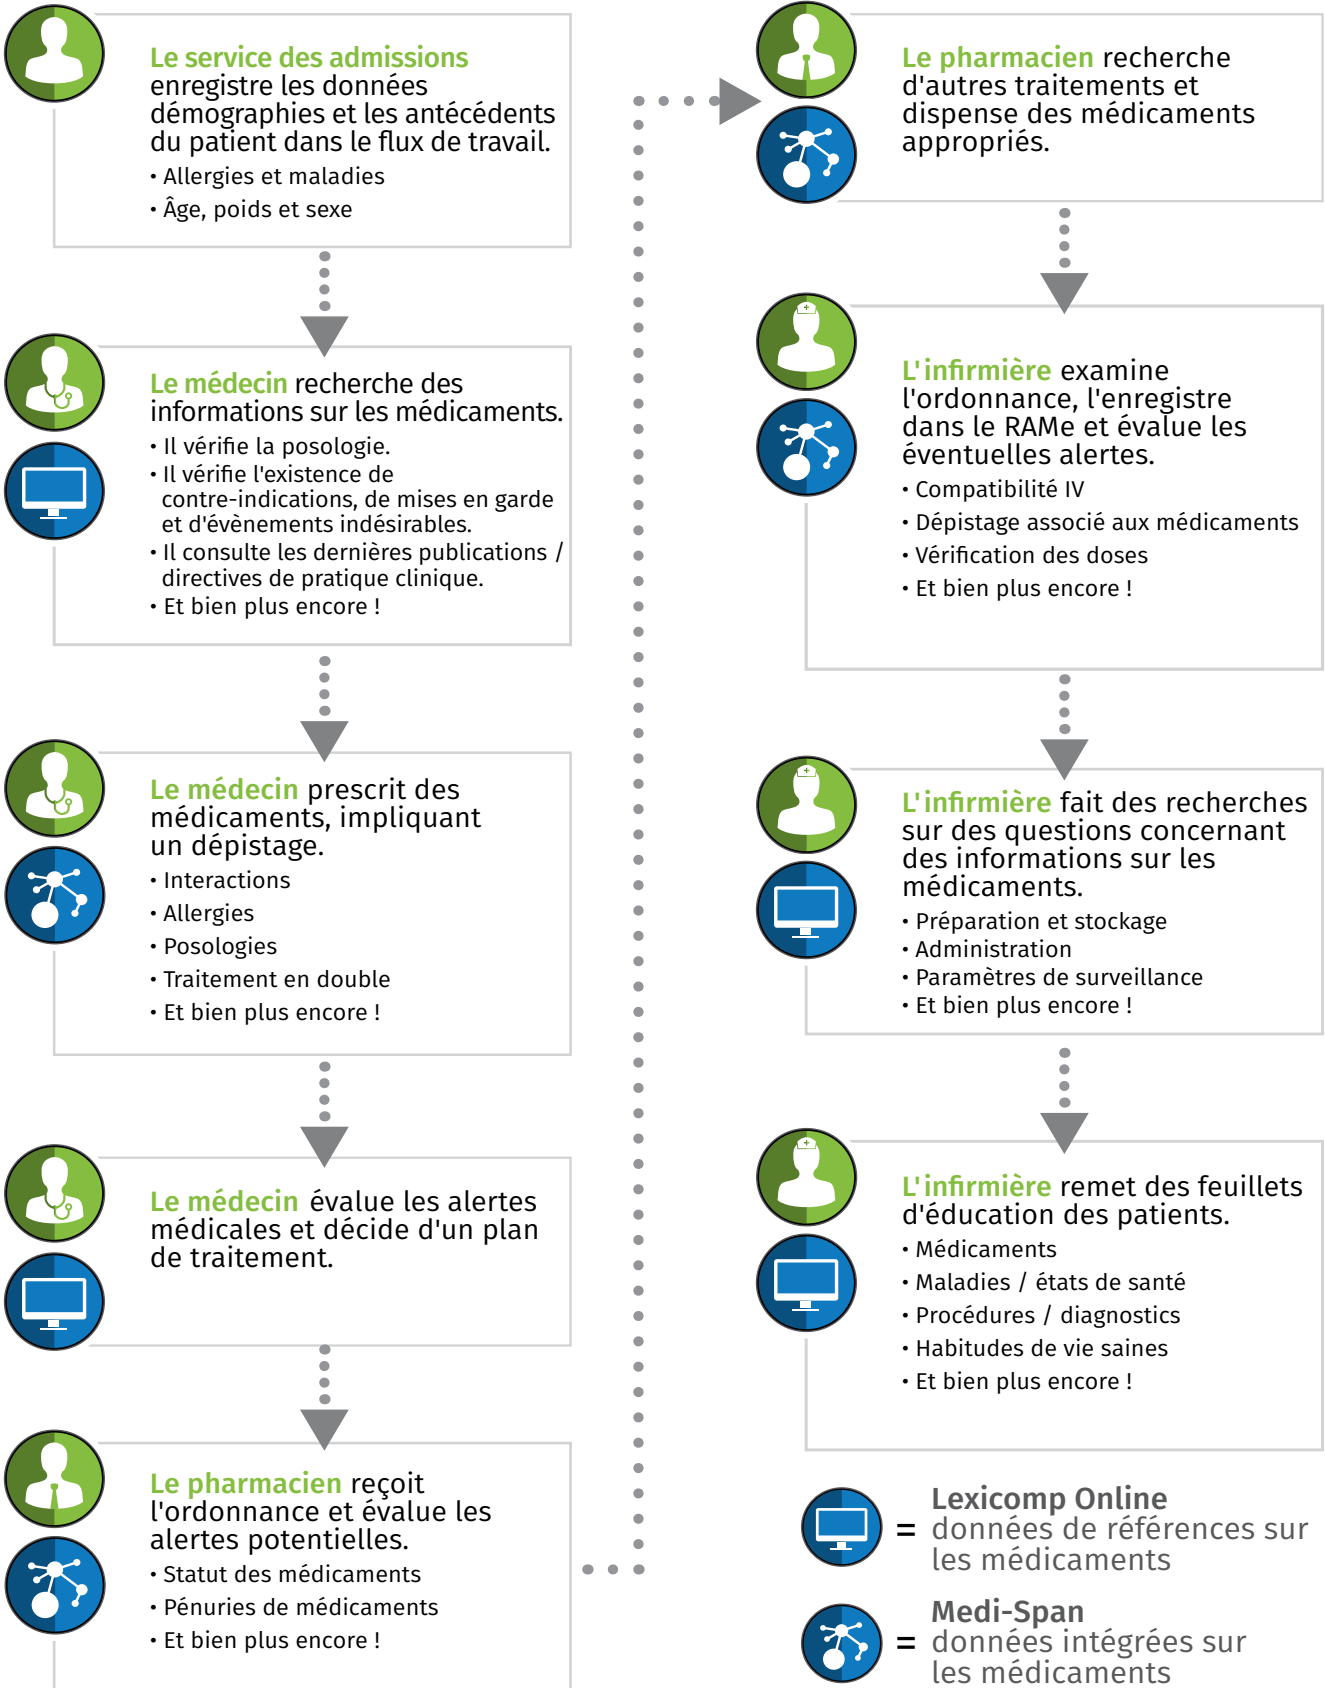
Le service des admissions enregistre les données démographies et les antécédents du patient dans le flux de travail.

• Allergies et maladies
• Âge, poids et sexe

Le médecin recherche des informations sur les médicaments.

• Il vérifie la posologie.
• Il vérifie l'existence de contre-indications, de mises en garde et d'évènements indésirables.
• Il consulte les dernières publications / directives de pratique clinique.
• Et bien plus encore !

Le médecin prescrit des médicaments, impliquant un dépistage.

• Interactions
• Allergies
• Posologies
• Traitement en double
• Et bien plus encore !

Le médecin évalue les alertes médicales et décide d'un plan de traitement.

Le pharmacien reçoit l'ordonnance et évalue les alertes potentielles.

• Statut des médicaments
• Pénuries de médicaments
• Et bien plus encore !

Le pharmacien recherche d'autres traitements et dispense des médicaments appropriés.

L'infirmière examine l'ordonnance, l'enregistre dans le RAMe et évalue les éventuelles alertes.

• Compatibilité IV
• Dépistage associé aux médicaments
• Vérification des doses
• Et bien plus encore !

L'infirmière fait des recherches sur des questions concernant des informations sur les médicaments.

• Préparation et stockage
• Administration
• Paramètres de surveillance
• Et bien plus encore !

L'infirmière remet des feuillets d'éducation des patients.

• Médicaments
• Maladies / états de santé
• Procédures / diagnostics
• Habitudes de vie saines
• Et bien plus encore !

= Lexicomp Online données de références sur les médicaments

= Medi-Span données intégrées sur les médicaments